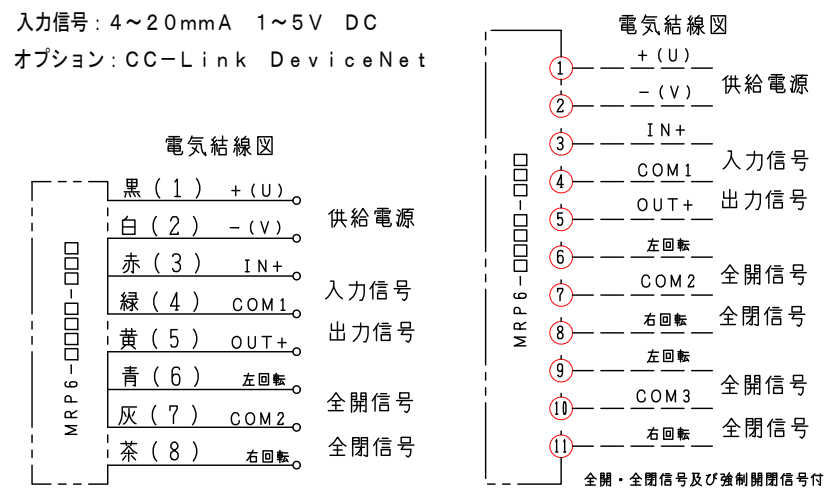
入力信号：4～20mmA　1～5V　DC
オプション：CC−Link　DeviceNet

電気結線図

MRP6−□□□□−□□□

| | | |
|---|---|---|
| 黒（1） | +（U） | 供給電源 |
| 白（2） | −（V） | |
| 赤（3） | IN+ | 入力信号 |
| 緑（4） | COM1 | |
| 黄（5） | OUT+ | 出力信号 |
| 青（6） | 左回転 | 全開信号 |
| 灰（7） | COM2 | |
| 茶（8） | 右回転 | 全閉信号 |

電気結線図

MRP6−□□□□−□□□

| | | |
|---|---|---|
| 1 | +（U） | 供給電源 |
| 2 | −（V） | |
| 3 | IN+ | 入力信号 |
| 4 | COM1 | |
| 5 | OUT+ | 出力信号 |
| 6 | 左回転 | 全開信号 |
| 7 | COM2 | |
| 8 | 右回転 | 全閉信号 |
| 9 | 左回転 | 全開信号 |
| 10 | COM3 | |
| 11 | 右回転 | 全閉信号 |

全開・全閉信号及び強制開閉信号付